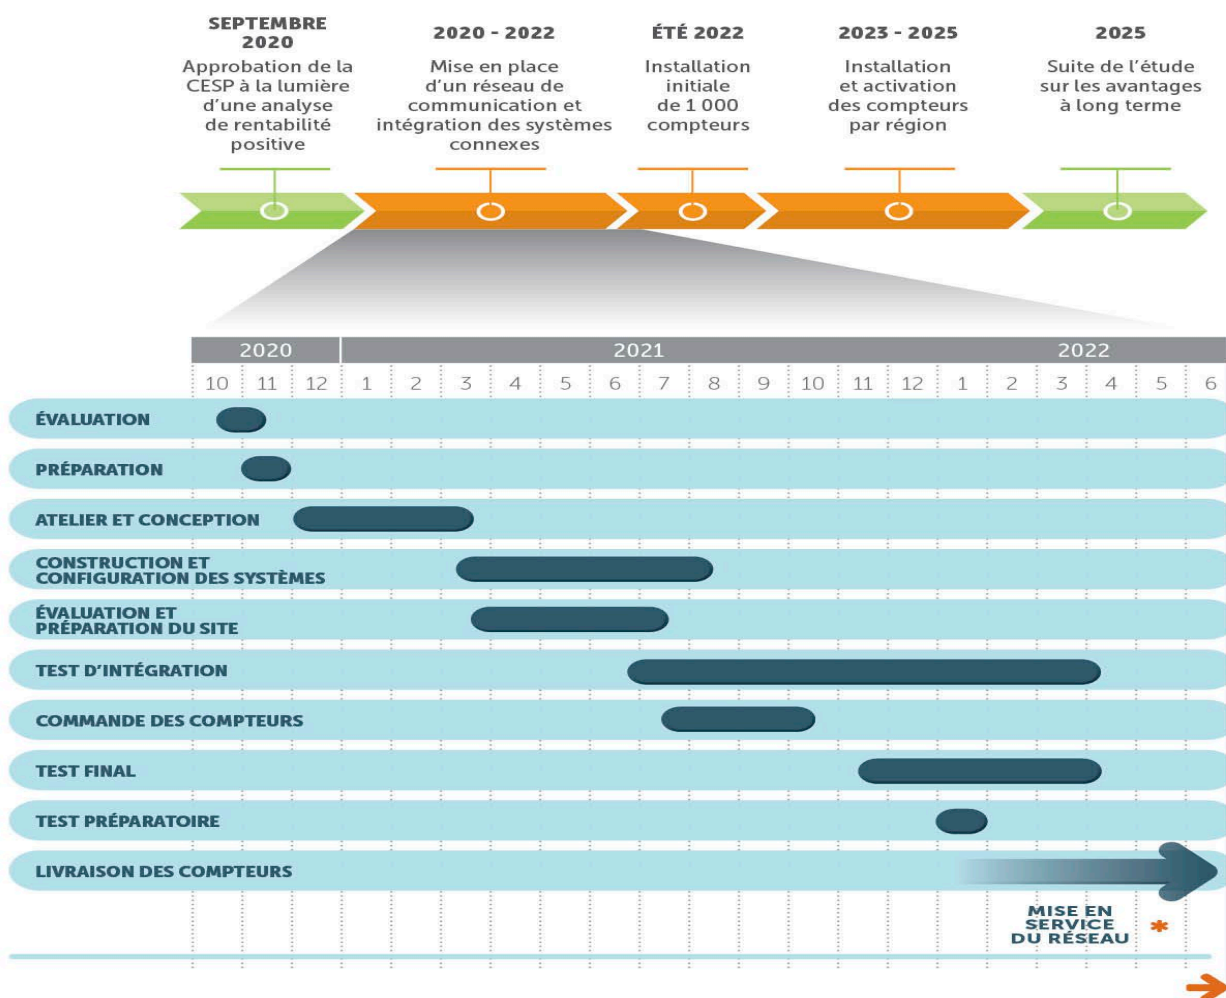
SEPTEMBRE 2020
Approbation de la CESP à la lumière d'une analyse de rentabilité positive

2020 - 2022
Mise en place d'un réseau de communication et intégration des systèmes connexes

ÉTÉ 2022
Installation initiale de 1 000 compteurs

2023 - 2025
Installation et activation des compteurs par région

2025
Suite de l'étude sur les avantages à long terme

| 2020 | | | 2021 | | | | | | | | | | | | 2022 | | | | | |
|---|---|---|---|---|---|---|---|---|---|---|---|---|---|---|---|---|---|---|---|---|
| 10 | 11 | 12 | 1 | 2 | 3 | 4 | 5 | 6 | 7 | 8 | 9 | 10 | 11 | 12 | 1 | 2 | 3 | 4 | 5 | 6 |

ÉVALUATION
PRÉPARATION
ATELIER ET CONCEPTION
CONSTRUCTION ET CONFIGURATION DES SYSTÈMES
ÉVALUATION ET PRÉPARATION DU SITE
TEST D'INTÉGRATION
COMMANDE DES COMPTEURS
TEST FINAL
TEST PRÉPARATOIRE
LIVRAISON DES COMPTEURS

MISE EN SERVICE DU RÉSEAU *